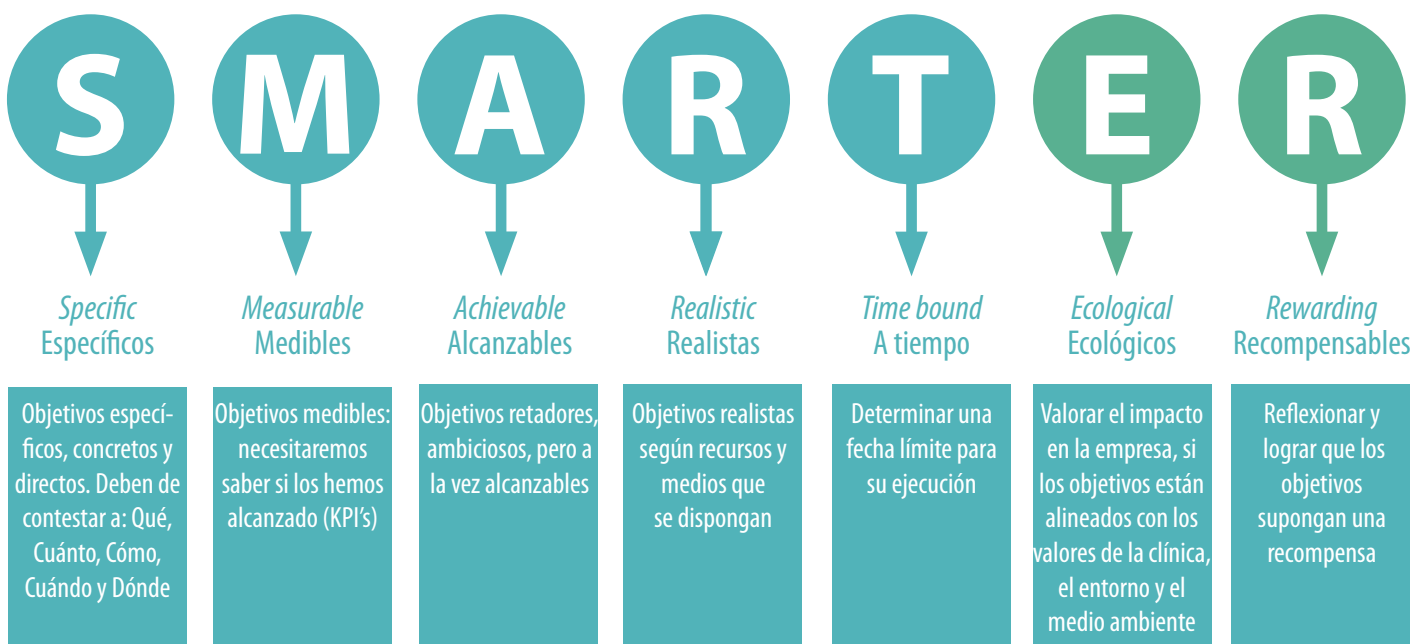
S

Specific
Específicos

Objetivos específicos, concretos y directos. Deben de contestar a: Qué, Cuánto, Cómo, Cuándo y Dónde

M

Measurable
Medibles

Objetivos medibles: necesitaremos saber si los hemos alcanzado (KPI's)

A

Achievable
Alcanzables

Objetivos retadores, ambiciosos, pero a la vez alcanzables

R

Realistic
Realistas

Objetivos realistas según recursos y medios que se dispongan

T

Time bound
A tiempo

Determinar una fecha límite para su ejecución

E

Ecological
Ecológicos

Valorar el impacto en la empresa, si los objetivos están alineados con los valores de la clínica, el entorno y el medio ambiente

R

Rewarding
Recompensables

Reflexionar y lograr que los objetivos supongan una recompensa